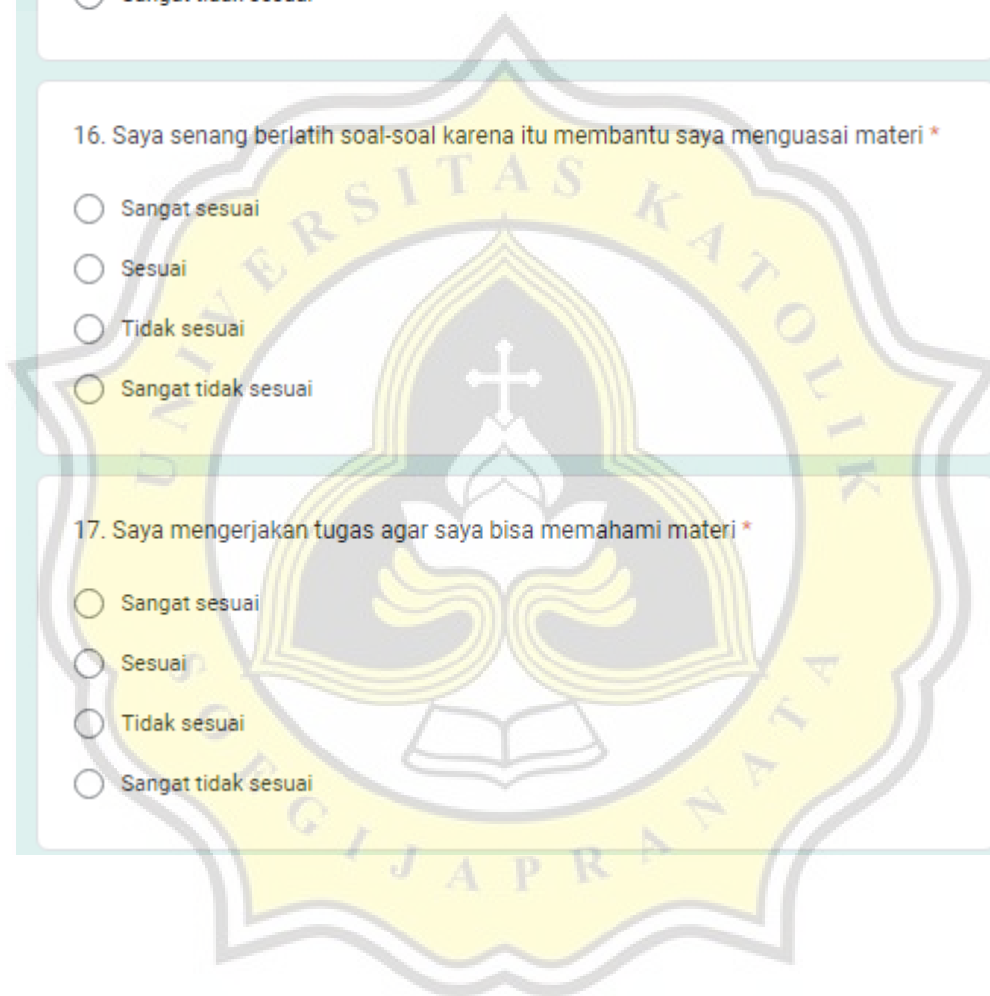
Sangat tidak sesuai

16. Saya senang berlatih soal-soal karena itu membantu saya menguasai materi *

Sangat sesuai

Sesuai

Tidak sesuai

Sangat tidak sesuai

17. Saya mengerjakan tugas agar saya bisa memahami materi *

Sangat sesuai

Sesuai

Tidak sesuai

Sangat tidak sesuai

UNIVERSITAS KATOLIK SOEGIJAPRANATA